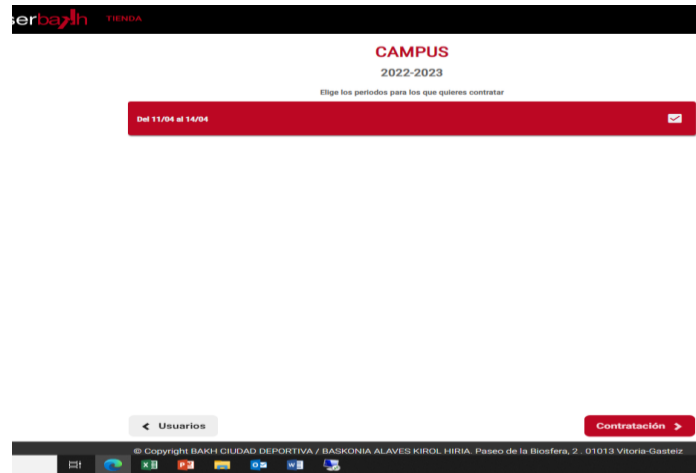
serbakh TIENDA

CAMPUS

2022-2023

Elige los periodos para los que quieres contratar

Del 11/04 al 14/04

< Usuarios

Contratación >

© Copyright BAKH CIUDAD DEPORTIVA / BASKONIA ALAVES KIROL HIRIA. Paseo de la Biosfera, 2 . 01013 Vitoria-Gasteiz